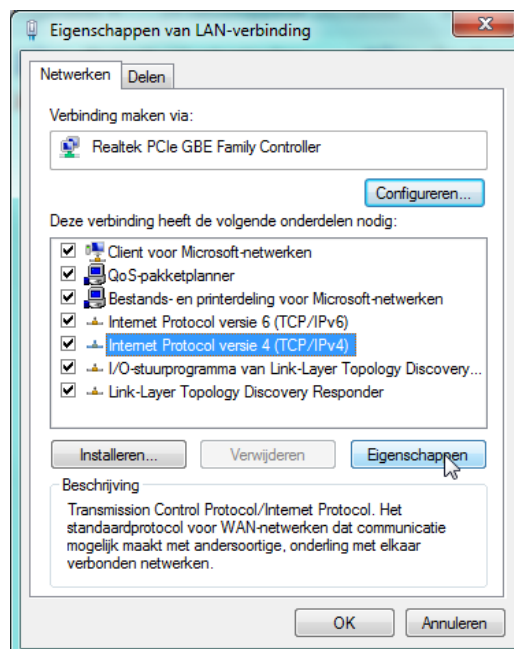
Eigenschappen van LAN-verbinding

Netwerken | Delen

Verbinding maken via:

Realtek PCIe GBE Family Controller

Configureren...

Deze verbinding heeft de volgende onderdelen nodig:

Client voor Microsoft-netwerken
QoS-pakketplanner
Bestands- en printerdeling voor Microsoft-netwerken
Internet Protocol versie 6 (TCP/IPv6)
Internet Protocol versie 4 (TCP/IPv4)
I/O-stuurprogramma van Link-Layer Topology Discovery...
Link-Layer Topology Discovery Responder

Installeren... | Verwijderen | Eigenschappen

Beschrijving

Transmission Control Protocol/Internet Protocol. Het standaardprotocol voor WAN-netwerken dat communicatie mogelijk maakt met andersoortige, onderling met elkaar verbonden netwerken.

OK | Annuleren